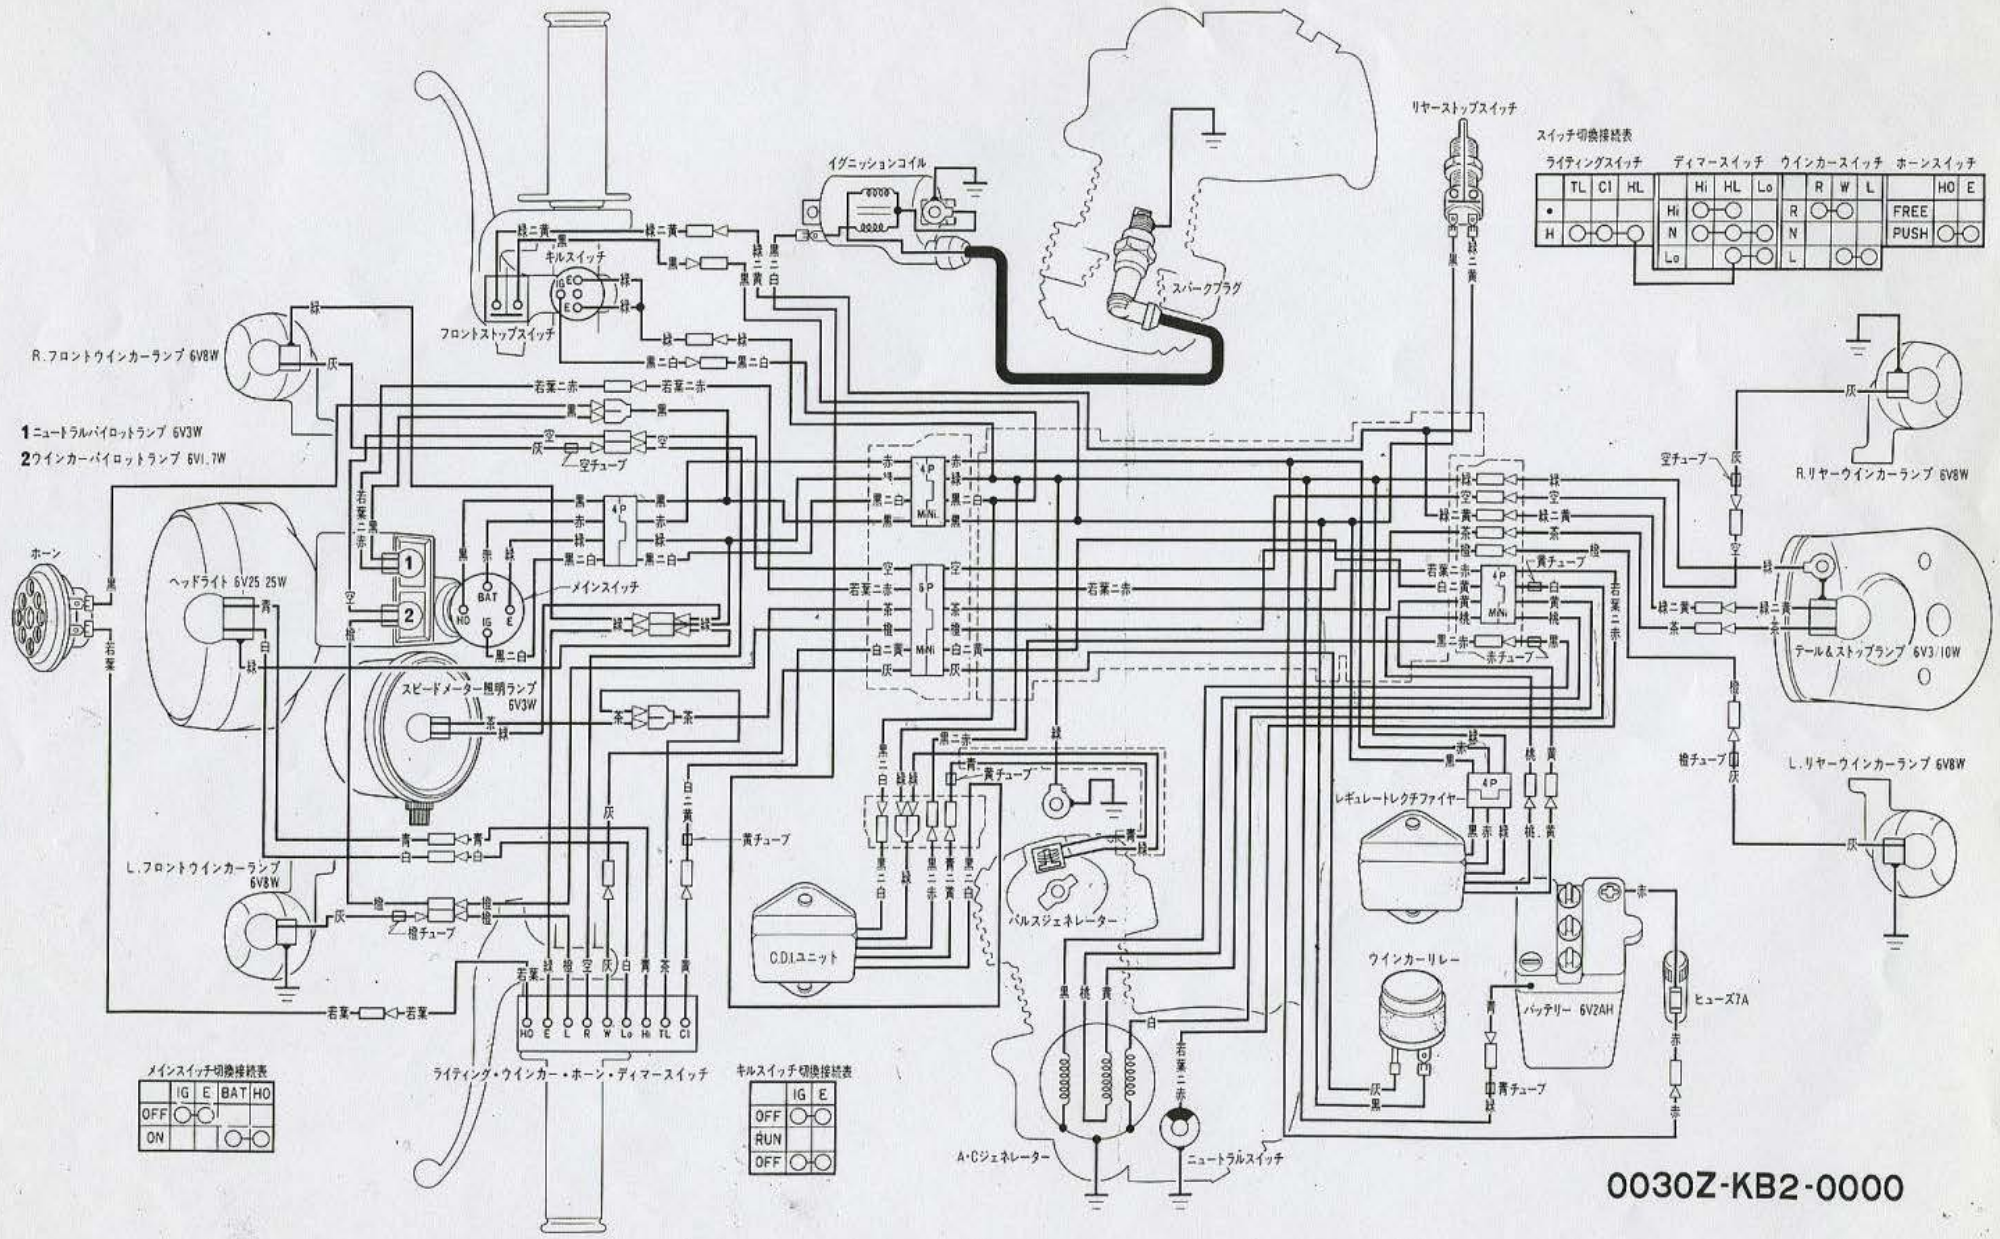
リヤーストップスイッチ

スイッチ切換接続表

ライティングスイッチ

| | TL | Cl | HL |
|---|---|---|---|
| • | | | |
| H | O | O | O |

ディマースイッチ

| | Hi | HL | Lo |
|---|---|---|---|
| Hi | O | O | |
| N | O | O | O |
| Lo | | O | O |

ウインカースイッチ

| | R | W | L |
|---|---|---|---|
| R | O | O | |
| N | | | |
| L | | O | O |

ホーンスイッチ

| | HO | E |
|---|---|---|
| FREE | | |
| PUSH | O | O |

イグニッションコイル

キルスイッチ

フロントストップスイッチ

スパークプラグ

R.フロントウインカーランプ 6V8W

1 ニュートラルパイロットランプ 6V3W
2 ウインカーパイロットランプ 6V1.7W

ホーン

ヘッドライト 6V25 25W

メインスイッチ

BAT
HO
IG
E

スピードメーター照明ランプ 6V3W

空チューブ

4P
MINi
6P

R.リヤーウインカーランプ 6V8W

黄チューブ

テール&ストップランプ 6V3/10W

赤チューブ

橙チューブ

L.リヤーウインカーランプ 6V8W

レギュレートレクチファイヤー

L.フロントウインカーランプ 6V8W

橙チューブ

黄チューブ

C.D.I.ユニット

パルスジェネレーター

ウインカーリレー

バッテリー 6V2AH

ヒューズ7A

青チューブ

HO E L R W Lo Hi TL Cl

ライティング・ウインカー・ホーン・ディマースイッチ

メインスイッチ切換接続表

| | IG | E | BAT | HO |
|---|---|---|---|---|
| OFF | O | O | | |
| ON | | | O | O |

キルスイッチ切換接続表

| | IG | E |
|---|---|---|
| OFF | O | O |
| RUN | | |
| OFF | O | O |

A・Cジェネレーター

ニュートラルスイッチ

緑二黄 黒 緑 黒二白 若葉二赤 空 灰 若葉 二黒 赤 青 白 茶 橙 黄 桃 白二黄 黒二赤 若葉二白 白二黄

0030Z-KB2-0000